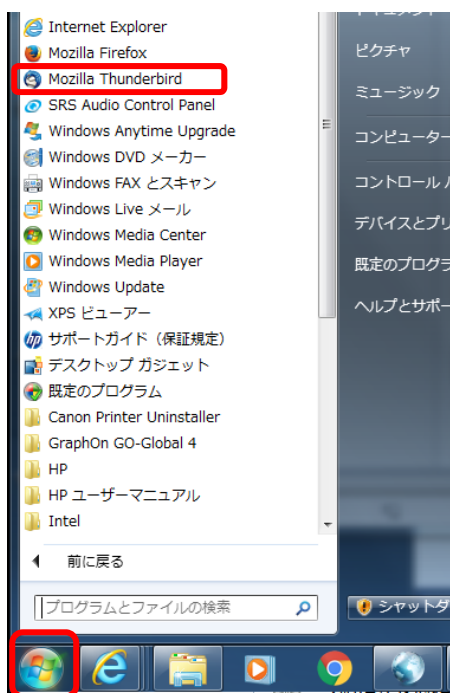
Internet Explorer
Mozilla Firefox
Mozilla Thunderbird
SRS Audio Control Panel
Windows Anytime Upgrade
Windows DVD メーカー
Windows FAX とスキャン
Windows Live メール
Windows Media Center
Windows Media Player
Windows Update
XPS ビューアー
サポートガイド（保証規定）
デスクトップ ガジェット
既定のプログラム
Canon Printer Uninstaller
GraphOn GO-Global 4
HP
HP ユーザーマニュアル
Intel
前に戻る
プログラムとファイルの検索

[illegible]
ピクチャ
ミュージック
コンピューター
コントロール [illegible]
デバイスとプリ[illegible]
既定のプログラ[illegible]
ヘルプとサポー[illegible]
シャットダ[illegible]